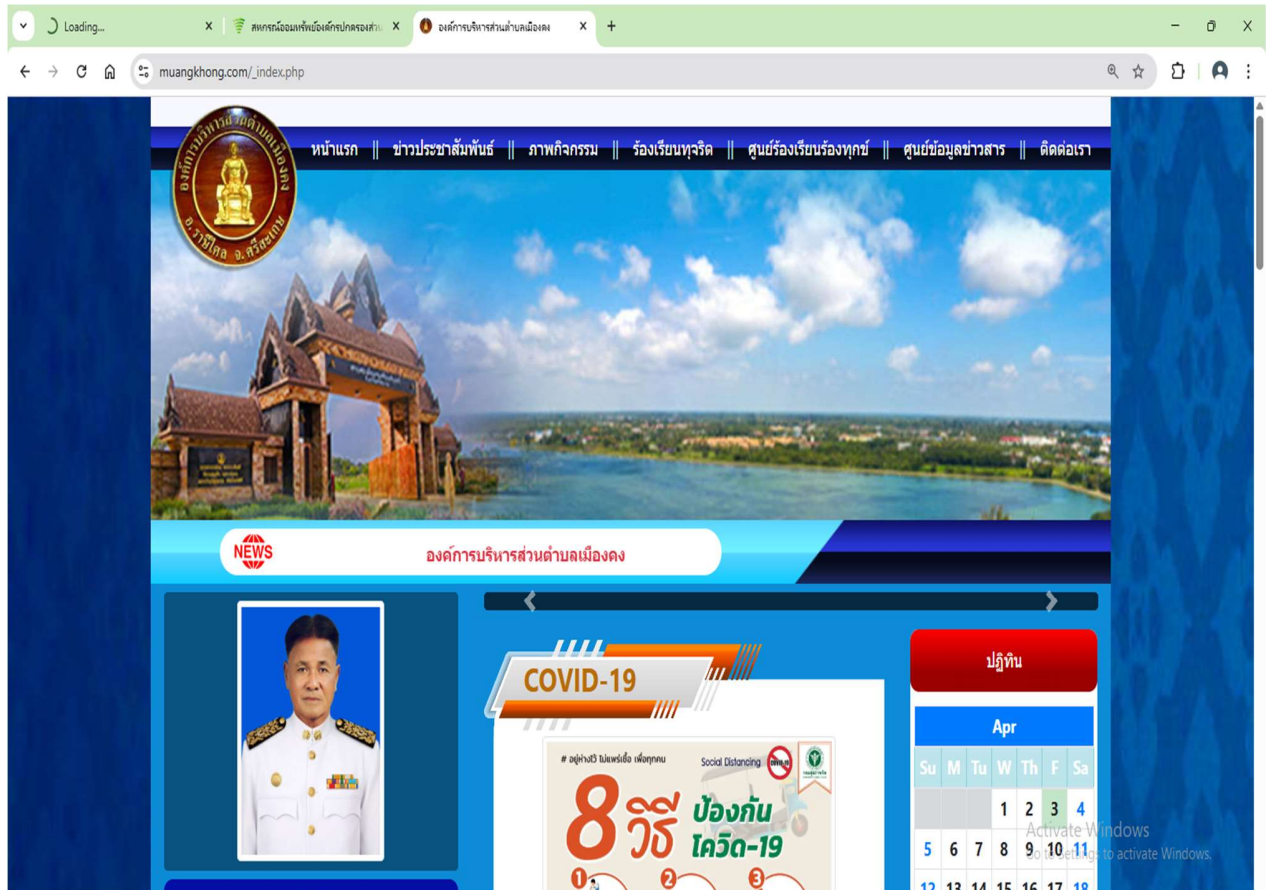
Loading...
สหกรณ์ออมทรัพย์องค์กรปกครองส่วน
องค์การบริหารส่วนตำบลเมืองคง
muangkhong.com/_index.php

องค์การบริหารส่วนตำบลเมืองคง อ.ราษีไศล จ.ศรีสะเกษ

หน้าแรก || ข่าวประชาสัมพันธ์ || ภาพกิจกรรม || ร้องเรียนทุจริต || ศูนย์ร้องเรียนร้องทุกข์ || ศูนย์ข้อมูลข่าวสาร || ติดต่อเรา

NEWS
องค์การบริหารส่วนตำบลเมืองคง

COVID-19

# อยู่ห่างไว้ ไม่แพร่เชื้อ เพื่อทุกคน
Social Distancing
8 วิธี ป้องกัน โควิด-19

ปฏิทิน

Apr

| Su | M | Tu | W | Th | F | Sa |
|---|---|---|---|---|---|---|
| | | | 1 | 2 | 3 | 4 |
| 5 | 6 | 7 | 8 | 9 | 10 | 11 |
| 12 | 13 | 14 | 15 | 16 | 17 | 18 |

Activate Windows
Go to Settings to activate Windows.